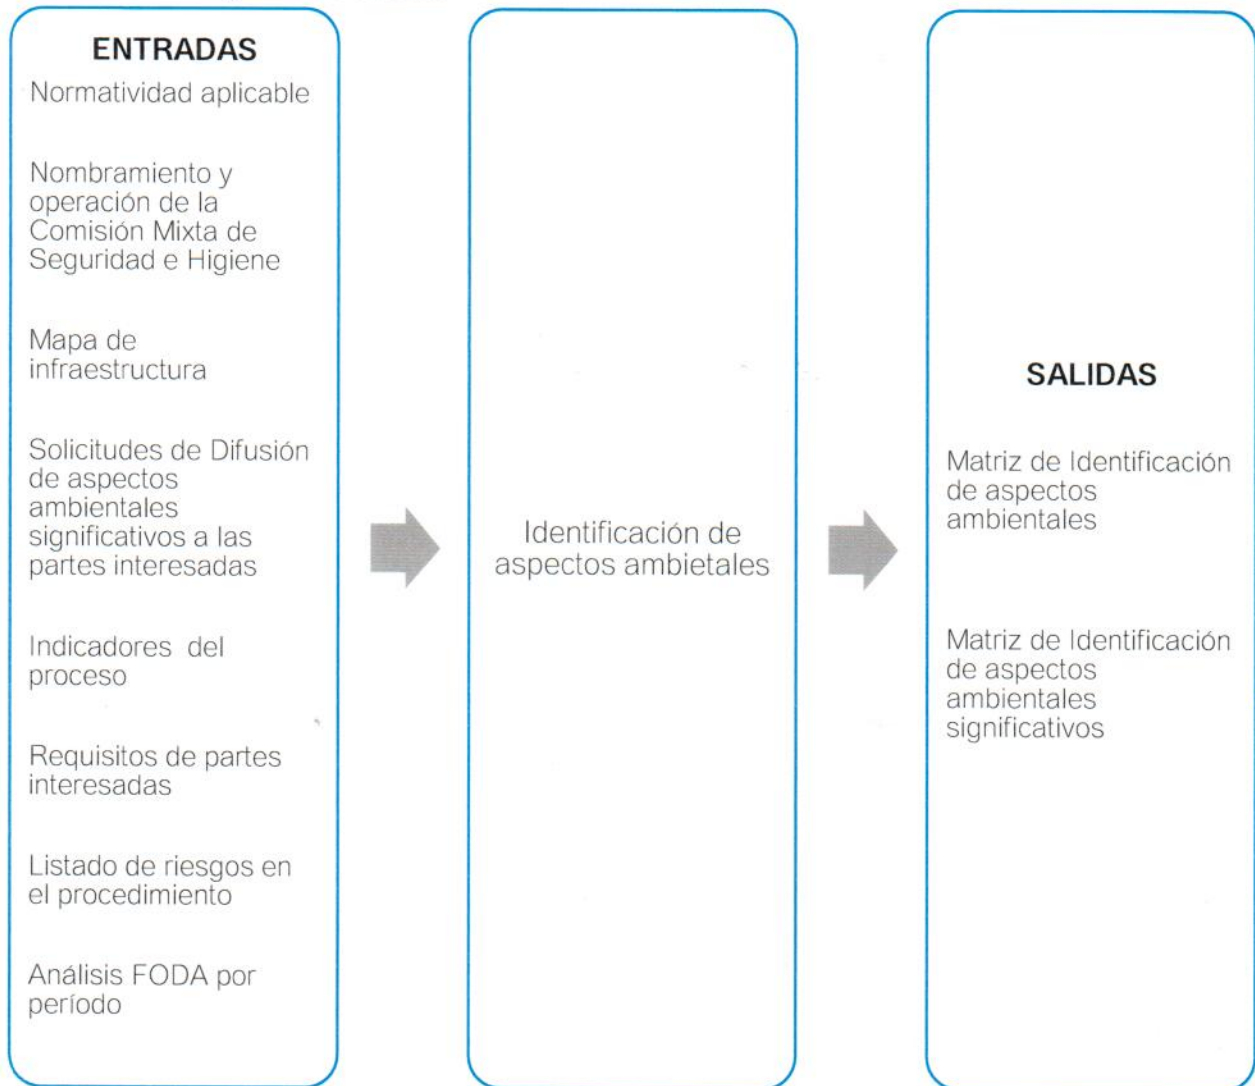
ENTRADAS

Normatividad aplicable

Nombramiento y operación de la Comisión Mixta de Seguridad e Higiene

Mapa de infraestructura

Solicitudes de Difusión de aspectos ambientales significativos a las partes interesadas

Indicadores del proceso

Requisitos de partes interesadas

Listado de riesgos en el procedimiento

Análisis FODA por período

Identificación de aspectos ambietales

SALIDAS

Matriz de Identificación de aspectos ambientales

Matriz de Identificación de aspectos ambientales significativos